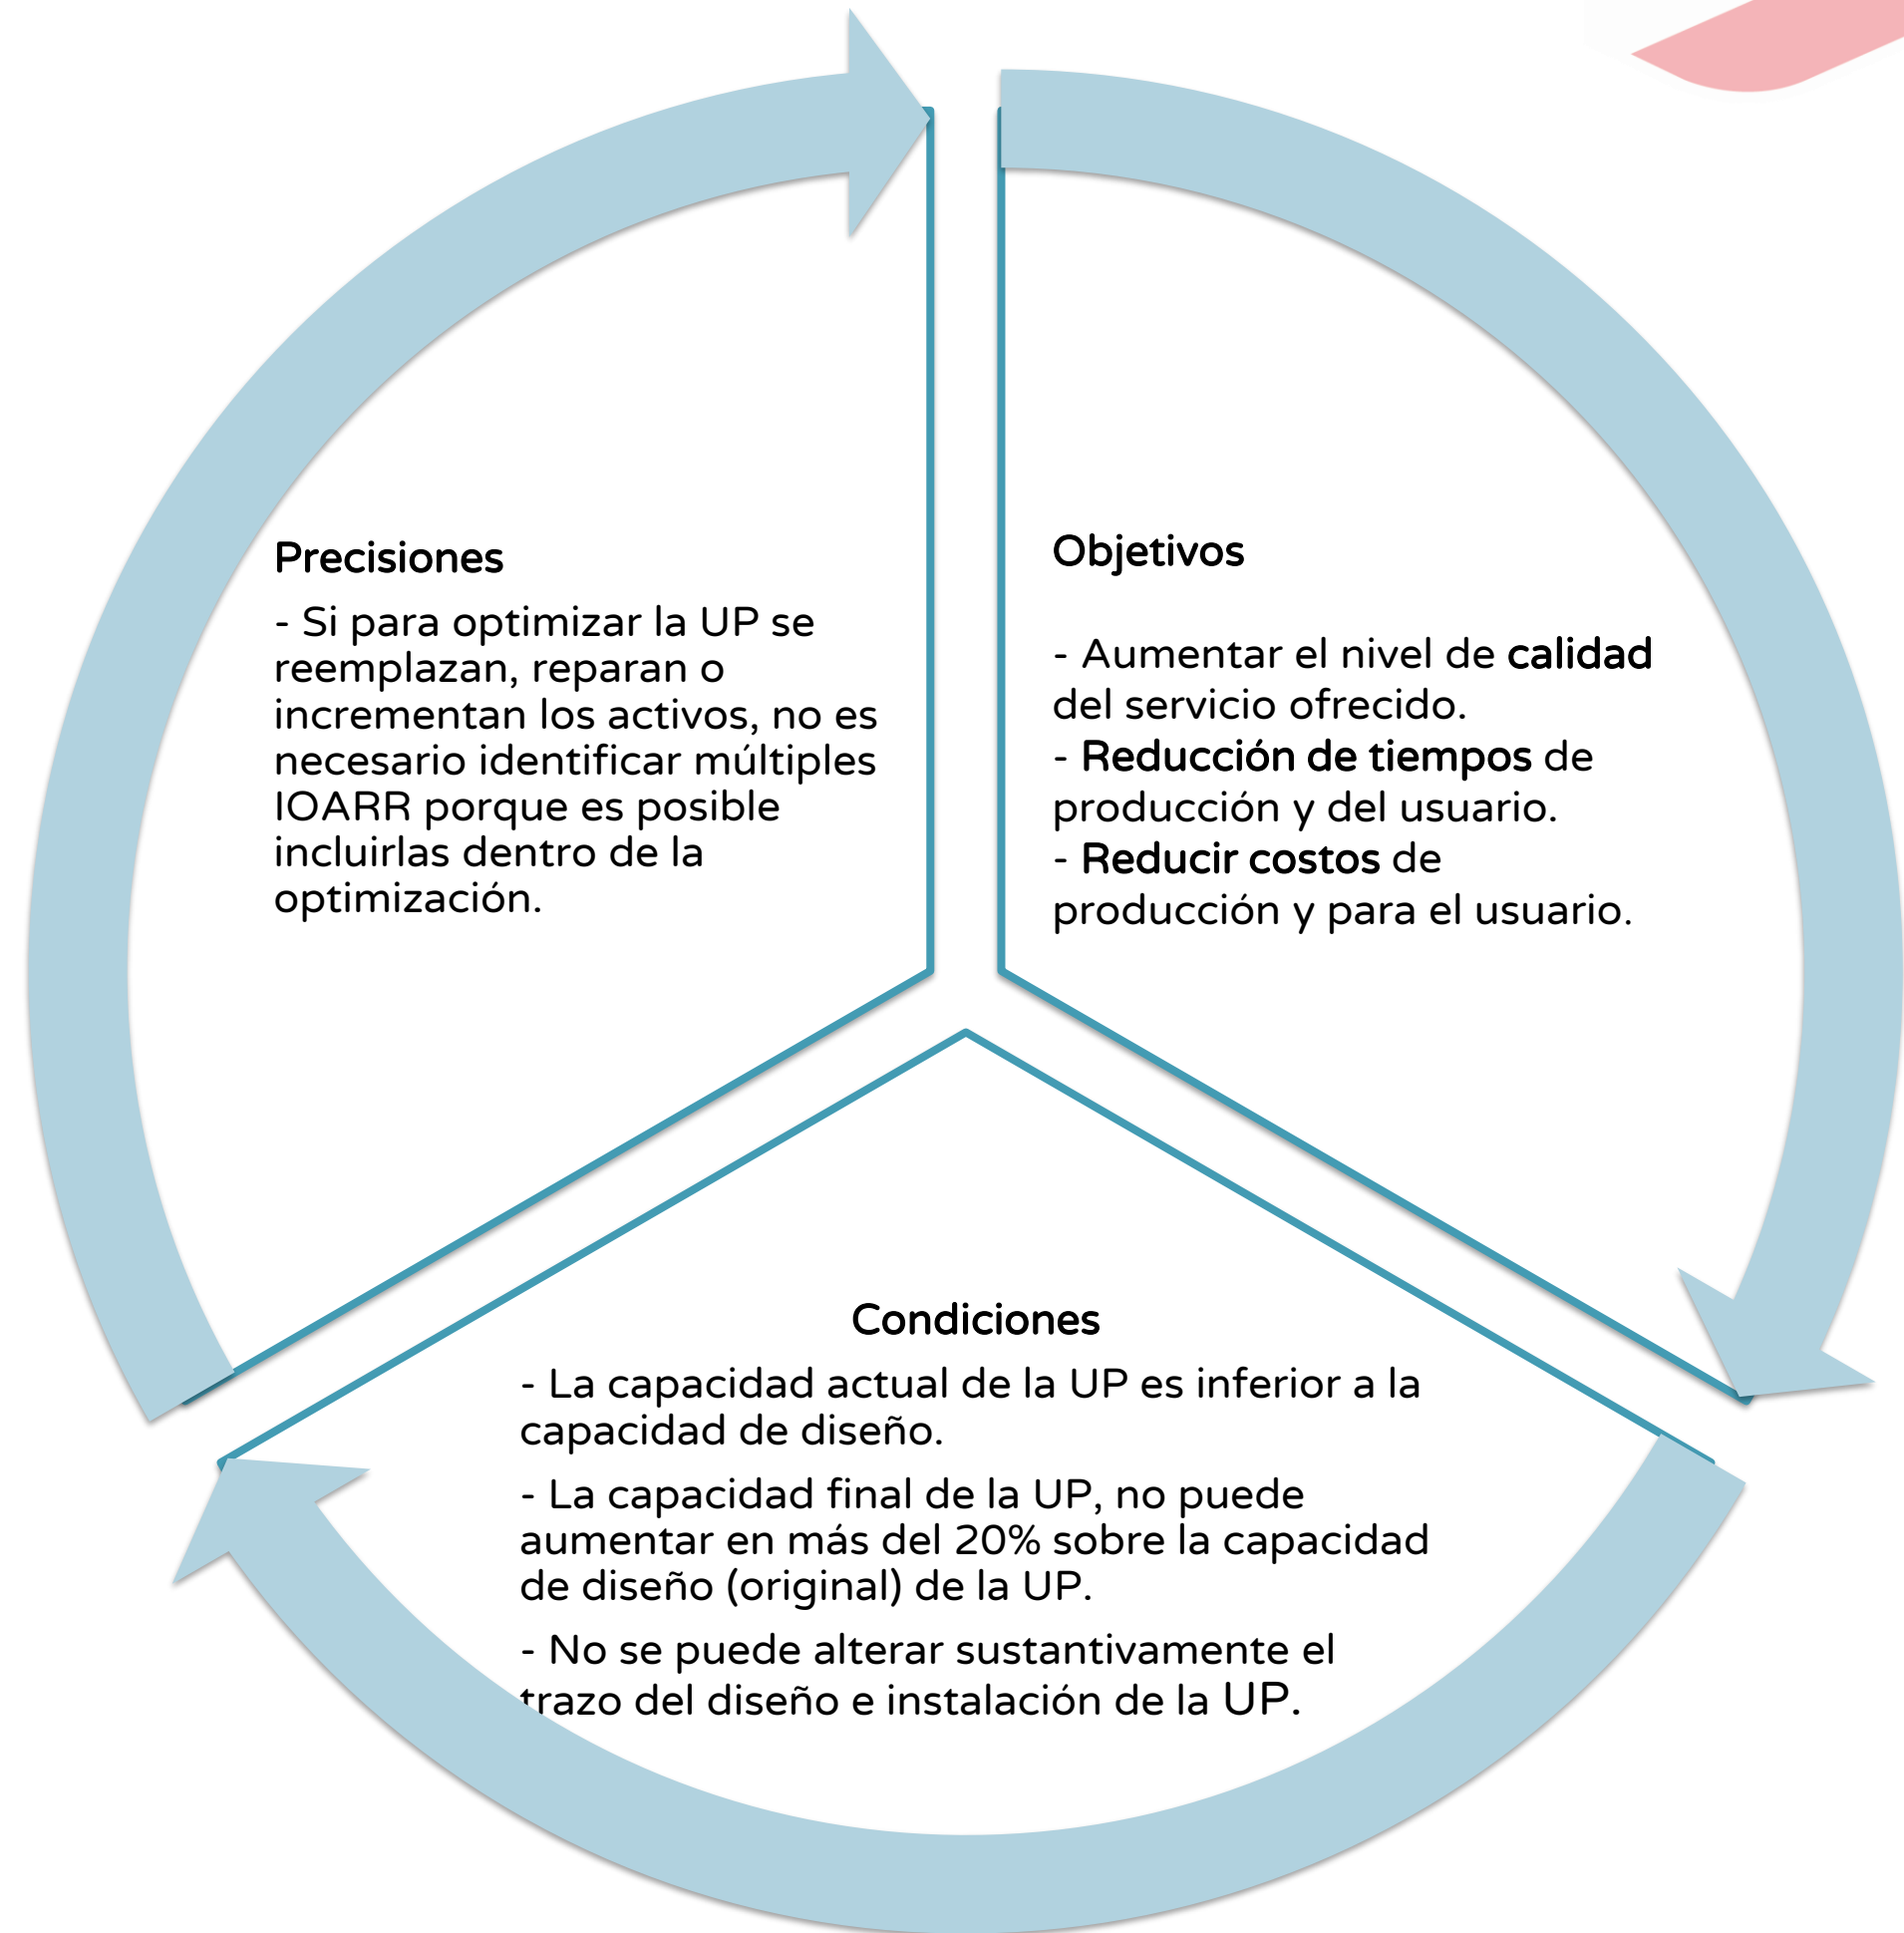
Precisiones

- Si para optimizar la UP se reemplazan, reparan o incrementan los activos, no es necesario identificar múltiples IOARR porque es posible incluirlas dentro de la optimización.

Objetivos

- Aumentar el nivel de **calidad** del servicio ofrecido.
- **Reducción de tiempos** de producción y del usuario.
- **Reducir costos** de producción y para el usuario.

Condiciones

- La capacidad actual de la UP es inferior a la capacidad de diseño.

- La capacidad final de la UP, no puede aumentar en más del 20% sobre la capacidad de diseño (original) de la UP.

- No se puede alterar sustantivamente el trazo del diseño e instalación de la UP.